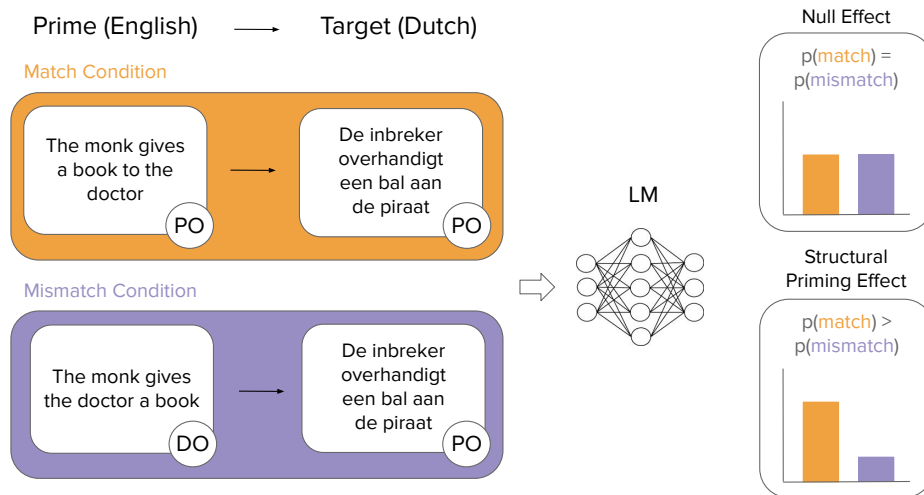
Prime (English) Target (Dutch)

Match Condition

The monk gives a book to the doctor

PO

De inbreker overhandigt een bal aan de piraat

PO

Mismatch Condition

The monk gives the doctor a book

DO

De inbreker overhandigt een bal aan de piraat

PO

LM

Null Effect

p(match) = p(mismatch)

Structural Priming Effect

p(match) > p(mismatch)